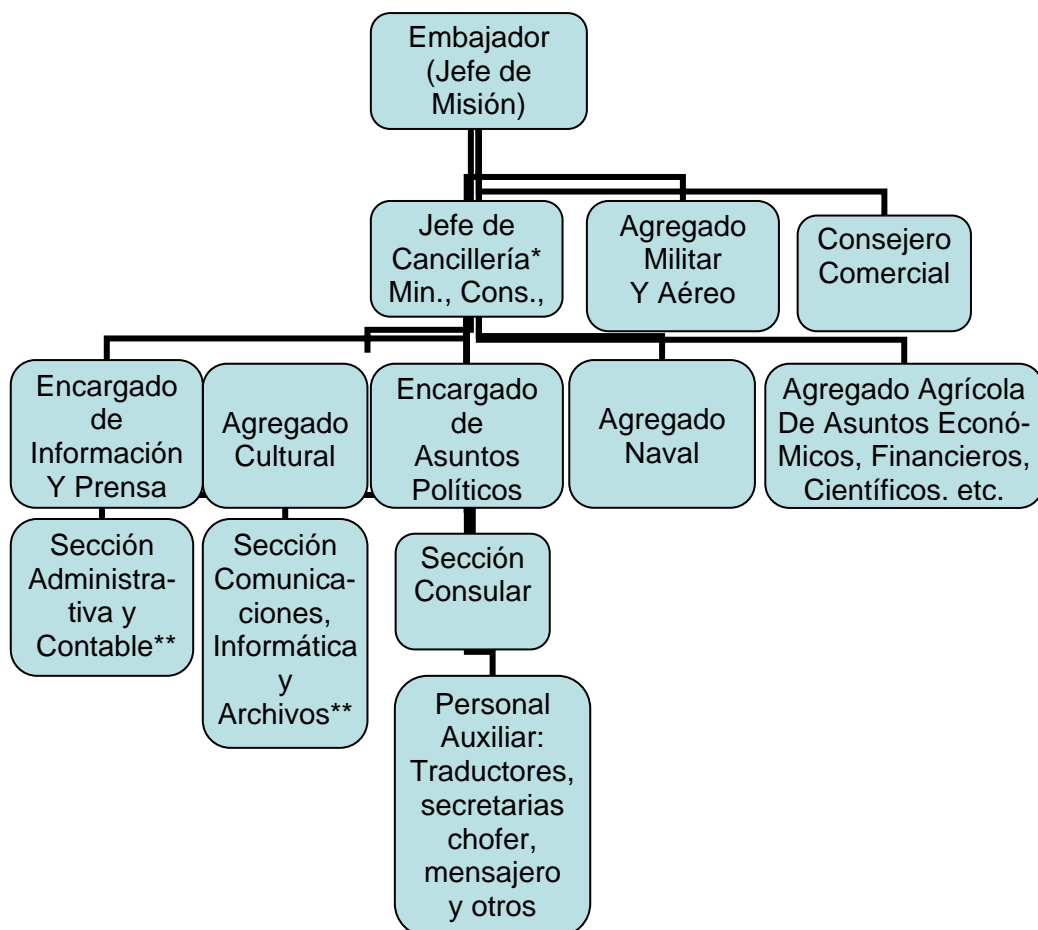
Embajador (Jefe de Misión)

Jefe de Cancillería* Min., Cons.,

Agregado Militar Y Aéreo

Consejero Comercial

Encargado de Información Y Prensa

Agregado Cultural

Encargado de Asuntos Políticos

Agregado Naval

Agregado Agrícola De Asuntos Económicos, Financieros, Científicos. etc.

Sección Administrativa y Contable**

Sección Comunicaciones, Informática y Archivos**

Sección Consular

Personal Auxiliar: Traductores, secretarias chofer, mensajero y otros